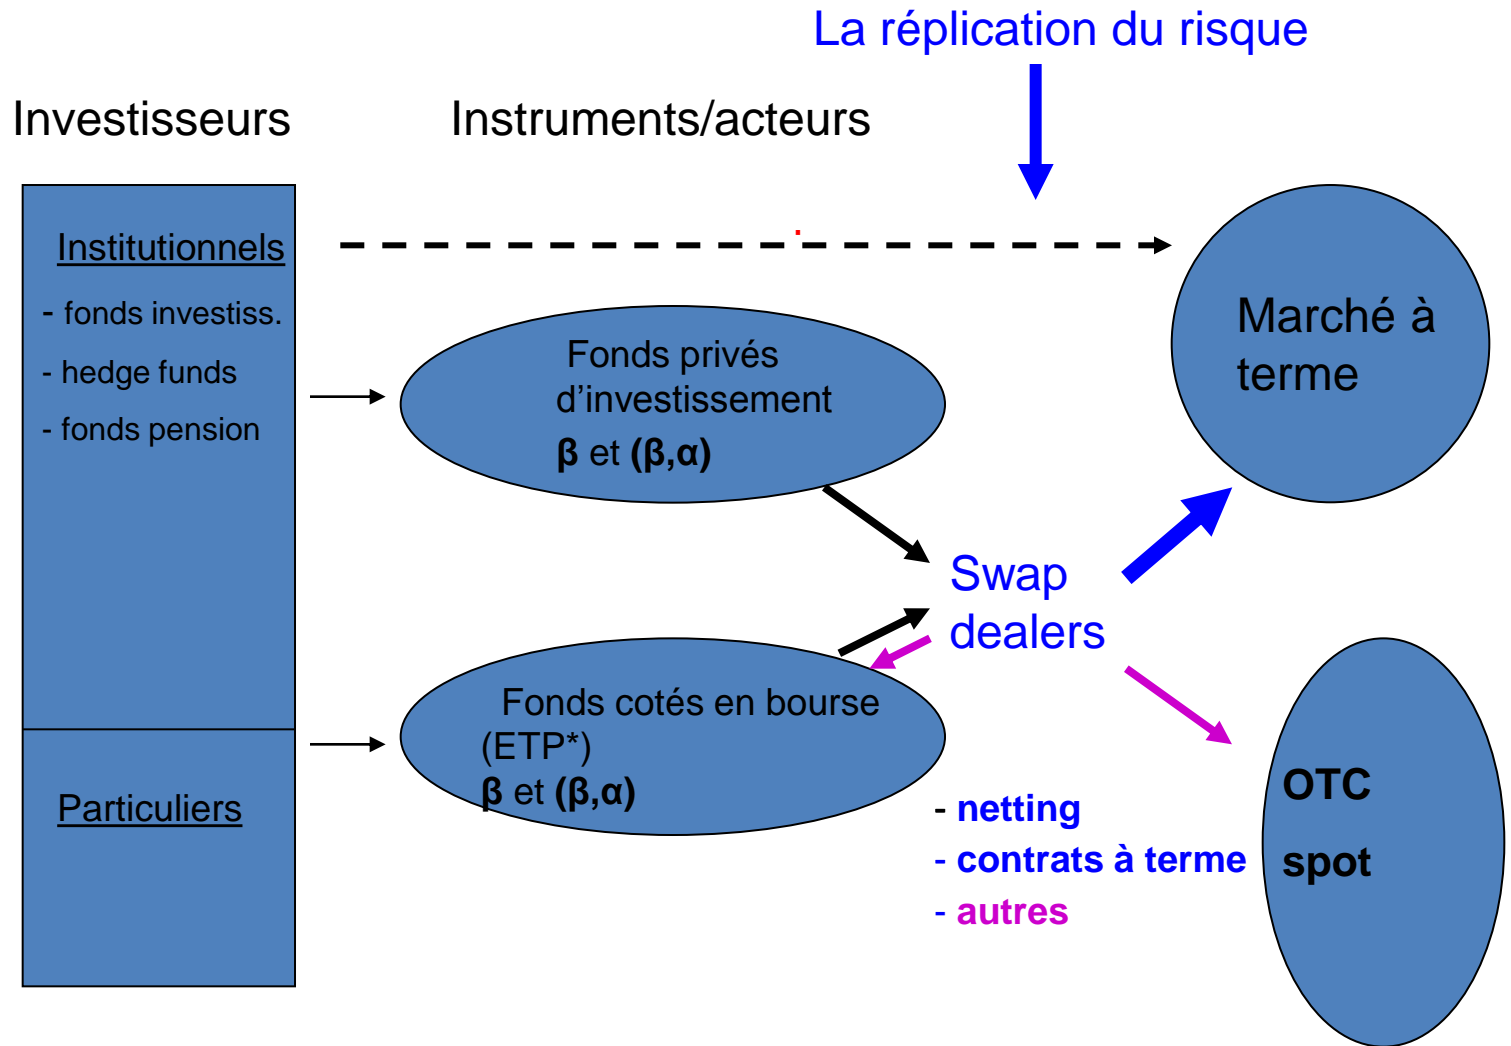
La réplication du risque

Investisseurs

Instruments/acteurs

Institutionnels

- fonds investiss.

- hedge funds

- fonds pension

Particuliers

Fonds privés d'investissement
**β** et **(β,α)**

Fonds cotés en bourse (ETP*)
**β** et **(β,α)**

Swap dealers

Marché à terme

OTC

spot

- netting
- contrats à terme
- autres